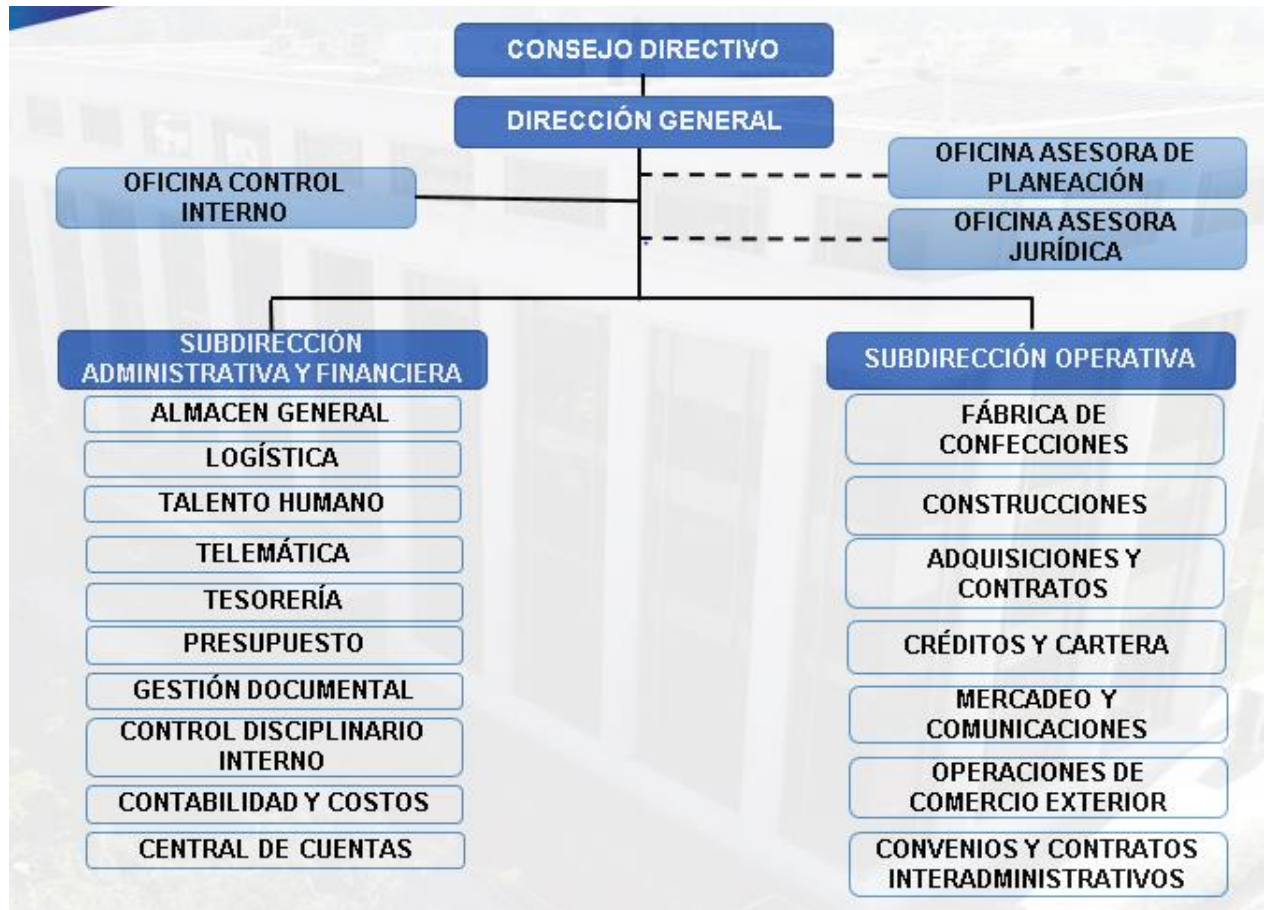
CONSEJO DIRECTIVO

DIRECCIÓN GENERAL

OFICINA CONTROL INTERNO

OFICINA ASESORA DE PLANEACIÓN

OFICINA ASESORA JURÍDICA

SUBDIRECCIÓN ADMINISTRATIVA Y FINANCIERA

ALMACEN GENERAL

LOGÍSTICA

TALENTO HUMANO

TELEMÁTICA

TESORERÍA

PRESUPUESTO

GESTIÓN DOCUMENTAL

CONTROL DISCIPLINARIO INTERNO

CONTABILIDAD Y COSTOS

CENTRAL DE CUENTAS

SUBDIRECCIÓN OPERATIVA

FÁBRICA DE CONFECCIONES

CONSTRUCCIONES

ADQUISICIONES Y CONTRATOS

CRÉDITOS Y CARTERA

MERCADEO Y COMUNICACIONES

OPERACIONES DE COMERCIO EXTERIOR

CONVENIOS Y CONTRATOS INTERADMINISTRATIVOS